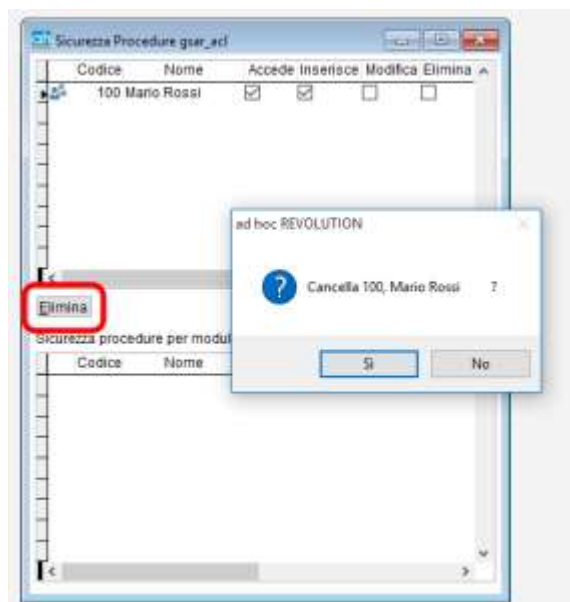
Sicurezza Procedure gsar_acl

| Codice | Nome | Accede | Inserisce | Modifica | Elimina |
|---|---|---|---|---|---|
| 100 | Mario Rossi | ☑ | ☑ | ☐ | ☐ |

Elimina

Sicurezza procedure per modul

| Codice | Nome |
|---|---|

ad hoc REVOLUTION

Cancella 100, Mario Rossi ?

Sì

No